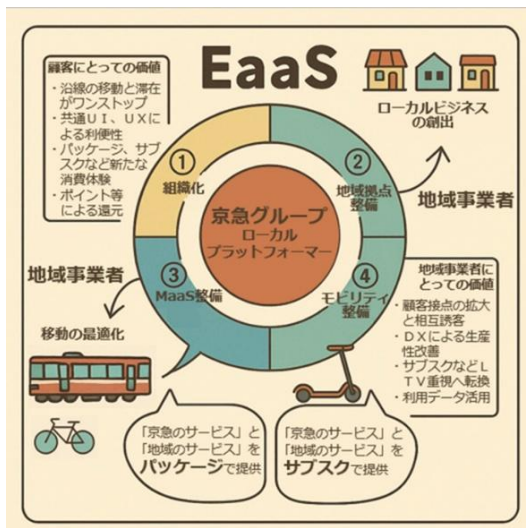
EaaS

顧客にとっての価値
・沿線の移動と滞在がワンストップ
・共通UI、UXによる利便性
・パッケージ、サブスクなど新たな消費体験
・ポイント等による還元

ローカルビジネスの創出

① 組織化
② 地域拠点整備
③ MaaS整備
④ モビリティ整備

京急グループ
ローカルプラットフォーマー

地域事業者

地域事業者

地域事業者にとっての価値
・顧客接点の拡大と相互誘客
・DXによる生産性改善
・サブスクなどLTV重視へ転換
・利用データ活用

移動の最適化

「京急のサービス」と「地域のサービス」をパッケージで提供

「京急のサービス」と「地域のサービス」をサブスクで提供